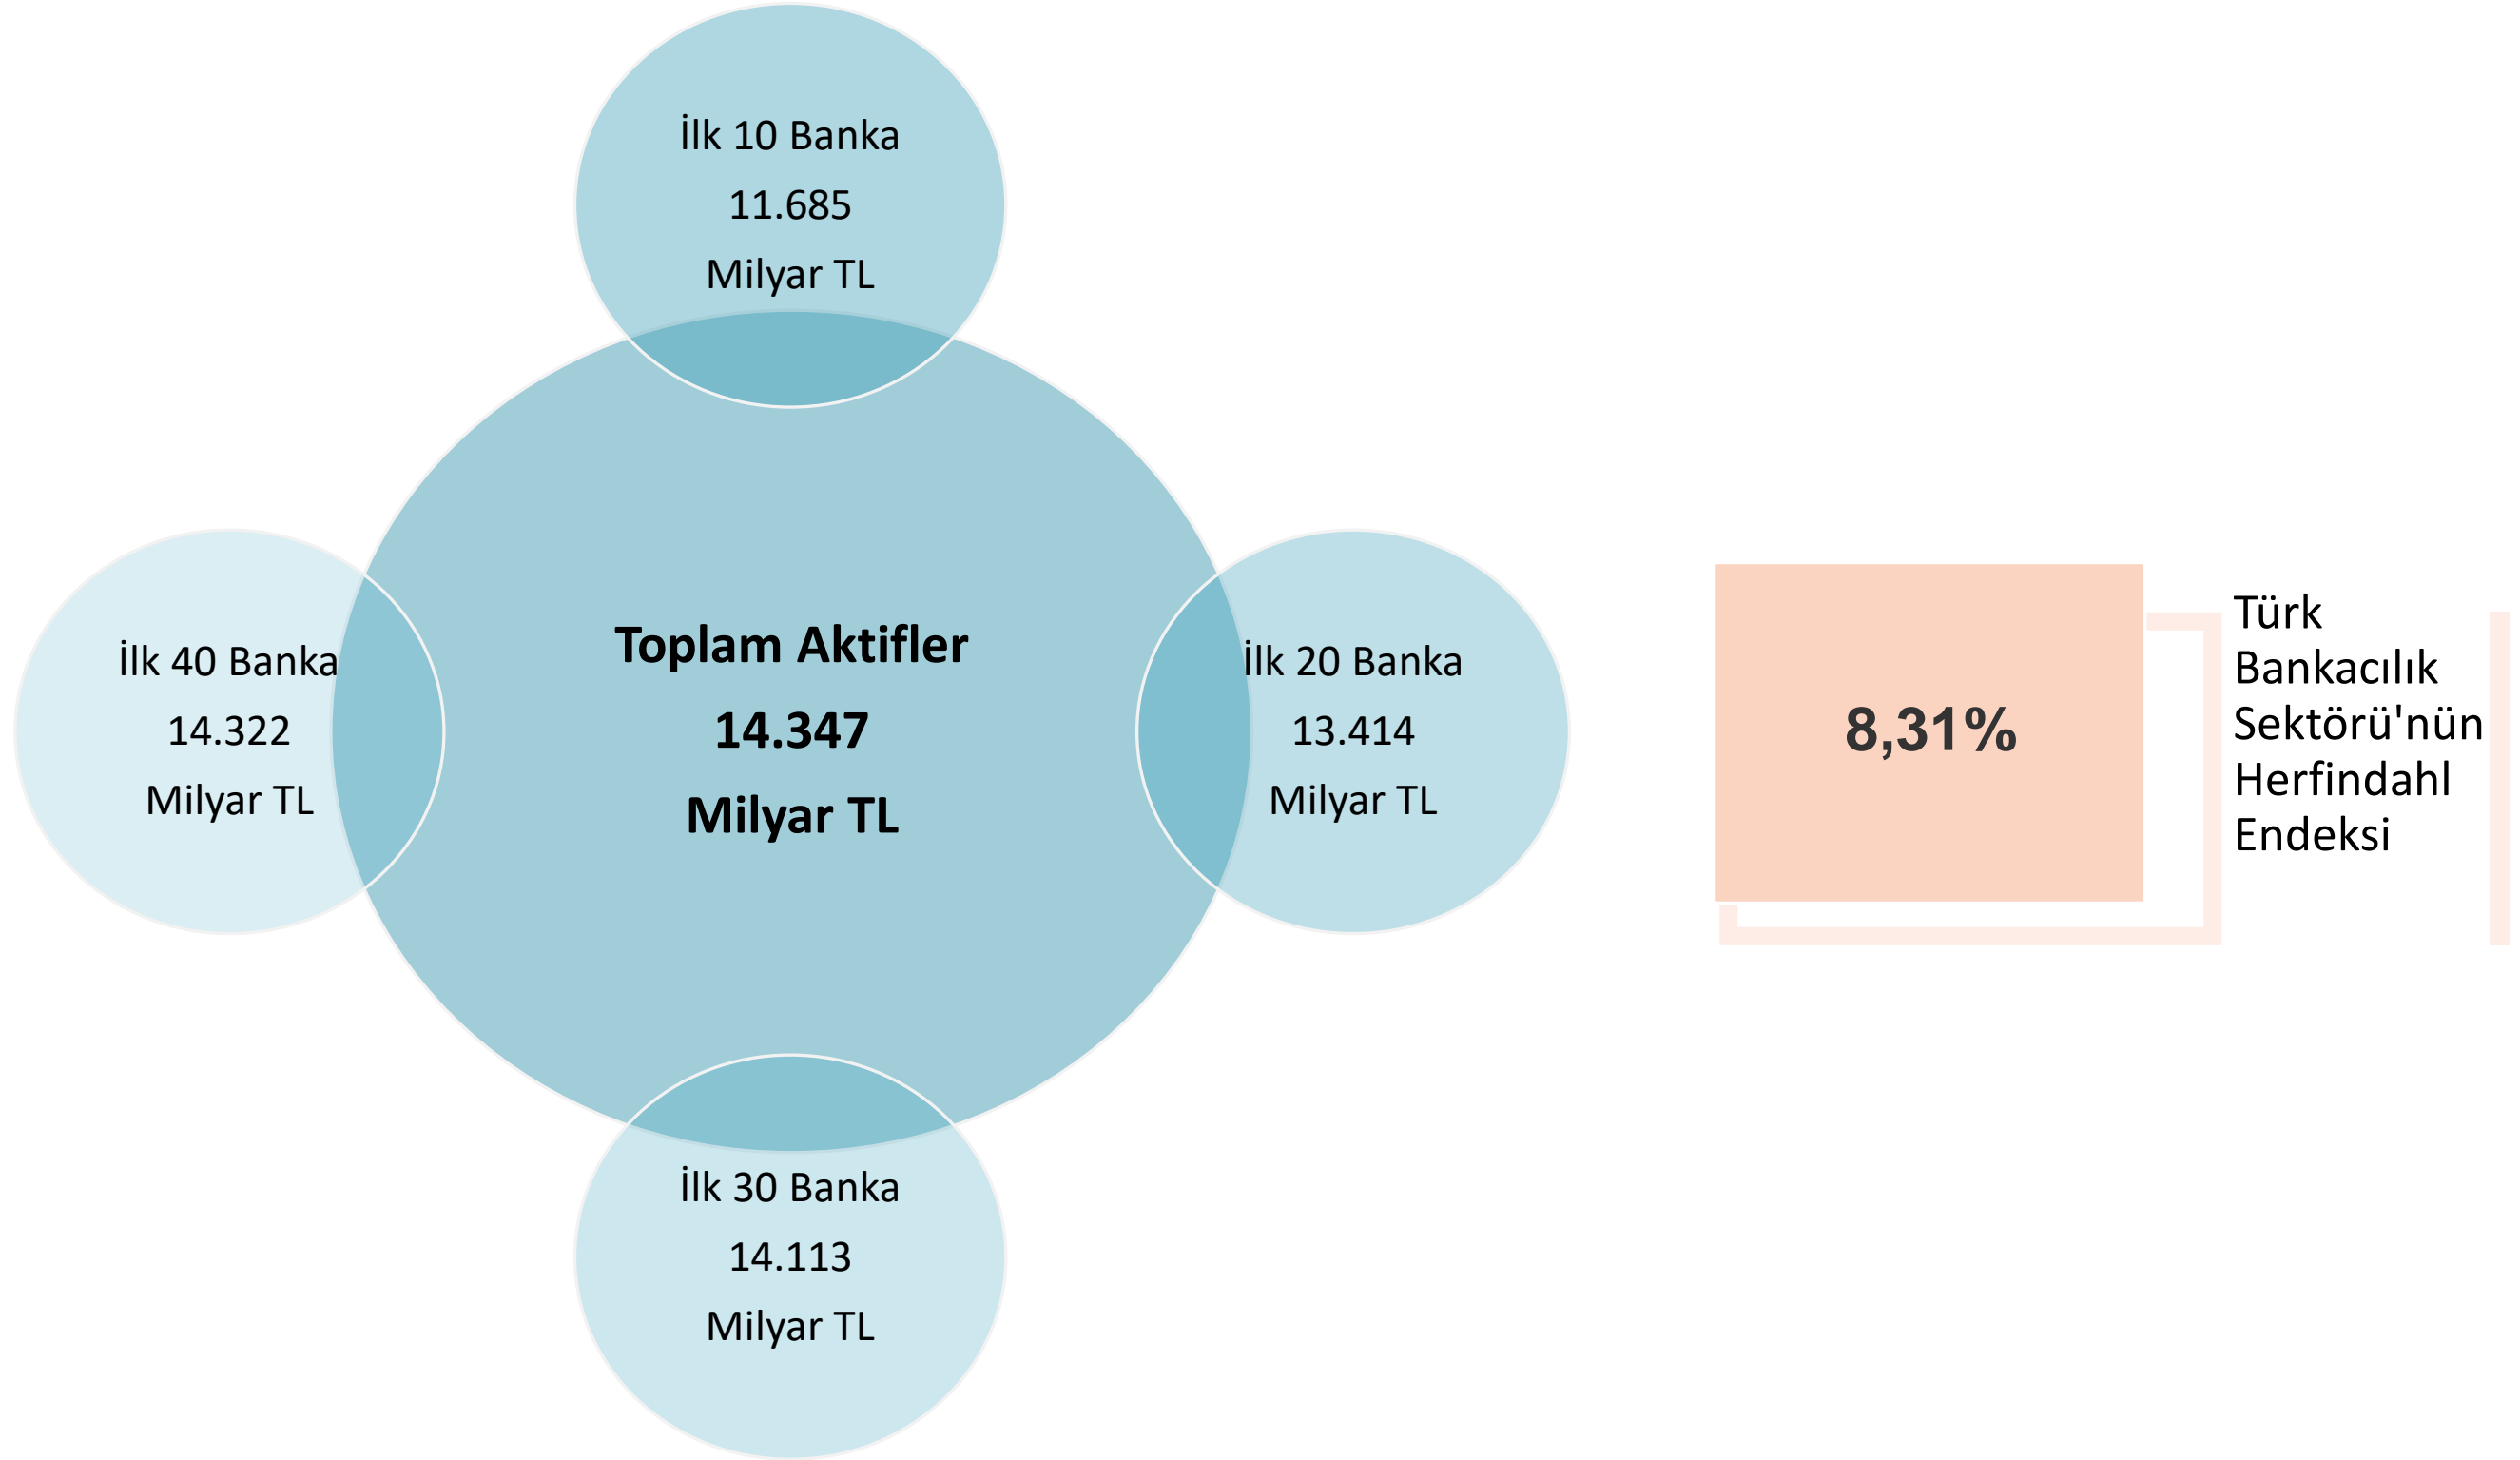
İlk 10 Banka
11.685
Milyar TL

İlk 40 Banka
14.322
Milyar TL

Toplam Aktifler
14.347
Milyar TL

İlk 20 Banka
13.414
Milyar TL

İlk 30 Banka
14.113
Milyar TL

8,31%

Türk Bankacılık Sektörü'nün Herfindahl Endeksi